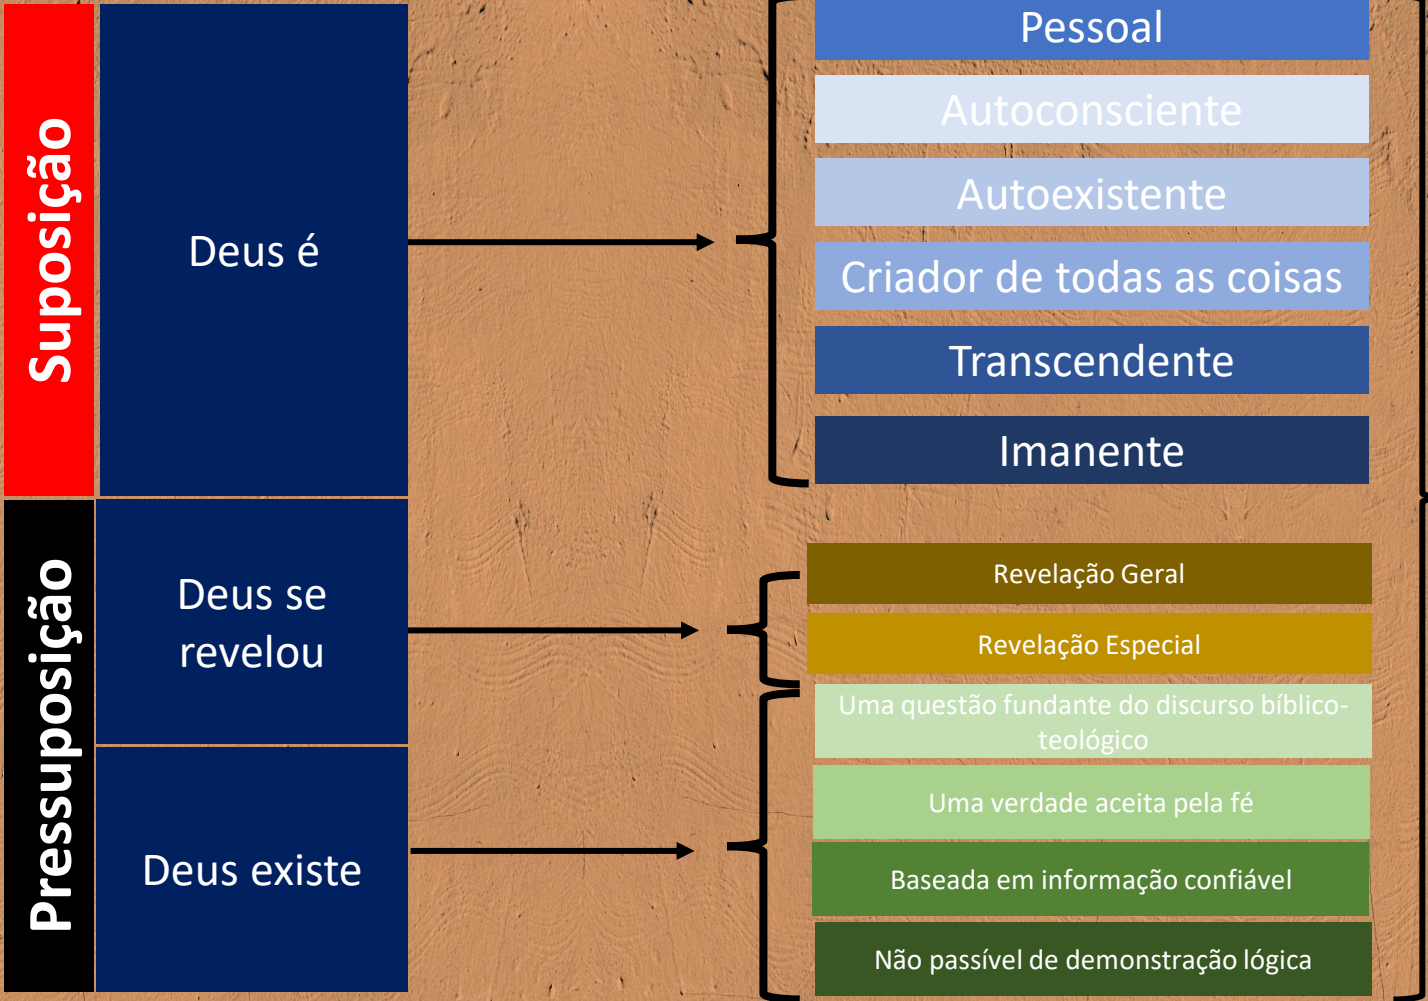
Suposição

Deus é

Pessoal

Autoconsciente

Autoexistente

Criador de todas as coisas

Transcendente

Imanente

Pressuposição

Deus se revelou

Revelação Geral

Revelação Especial

Deus existe

Uma questão fundante do discurso bíblico-teológico

Uma verdade aceita pela fé

Baseada em informação confiável

Não passível de demonstração lógica